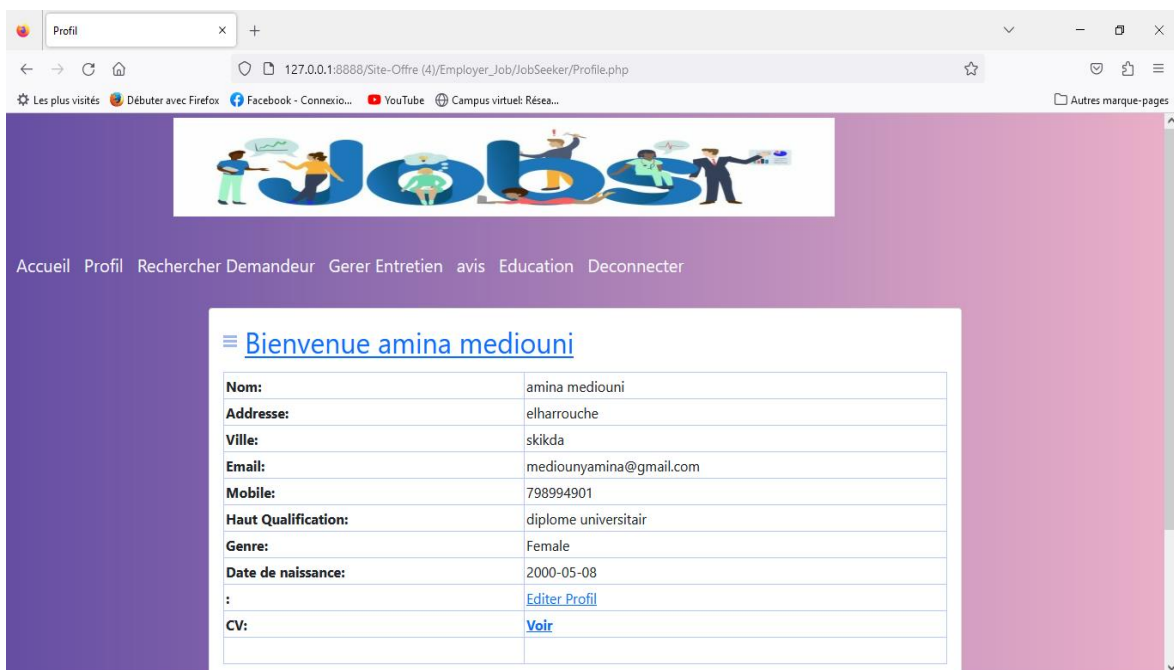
Profil

127.0.0.1:8888/Site-Offre (4)/Employer_Job/JobSeeker/Profile.php

Les plus visités Débuter avec Firefox Facebook - Connexio... YouTube Campus virtuel: Résea...

Autres marque-pages

Jobs

Accueil Profil Rechercher Demandeur Gerer Entretien avis Education Deconnecter

≡ Bienvenue amina mediouni

| | |
|---|---|
| **Nom:** | amina mediouni |
| **Addresse:** | elharrouche |
| **Ville:** | skikda |
| **Email:** | mediounyamina@gmail.com |
| **Mobile:** | 798994901 |
| **Haut Qualification:** | diplome universitair |
| **Genre:** | Female |
| **Date de naissance:** | 2000-05-08 |
| **:** | Editer Profil |
| **CV:** | **Voir** |
| | |